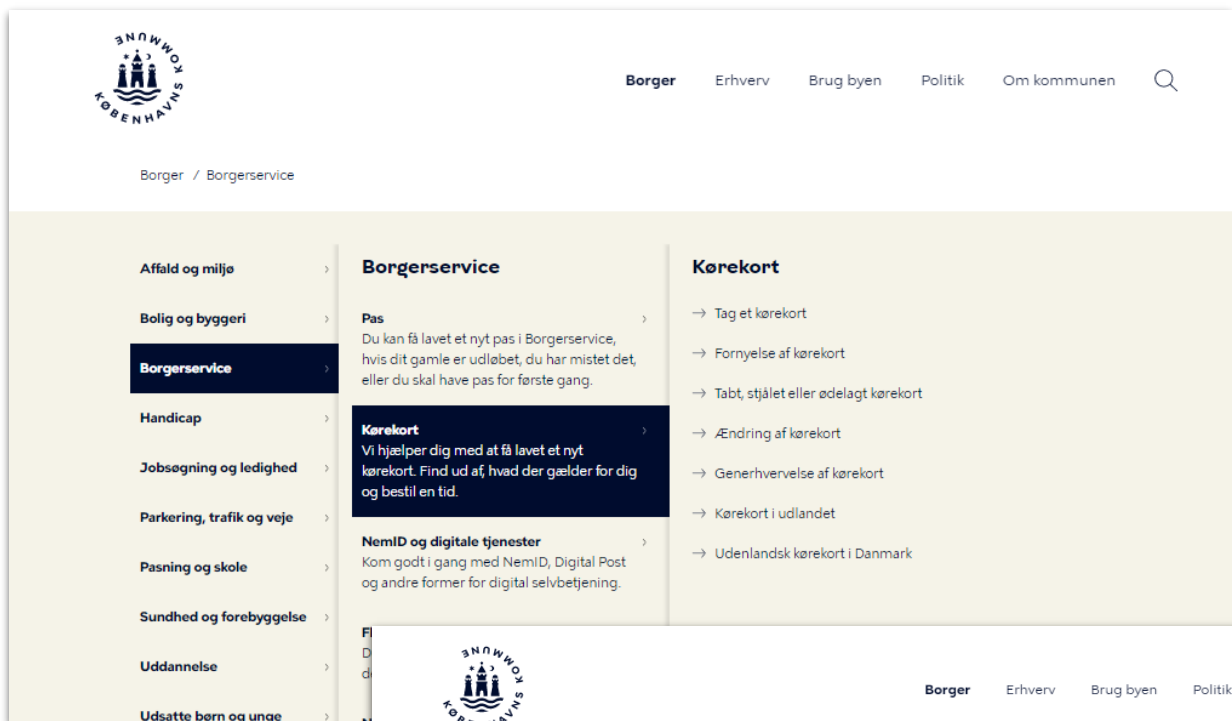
KØBENHAVNS KOMMUNE

Borger Erhverv Brug byen Politik Om kommunen

Borger / Borgerservice

Affald og miljø

Bolig og byggeri

Borgerservice

Handicap

Jobsøgning og ledighed

Parkering, trafik og veje

Pasning og skole

Sundhed og forebyggelse

Uddannelse

Udsatte børn og unge

Borgerservice

Pas
Du kan få lavet et nyt pas i Borgerservice, hvis dit gamle er udløbet, du har mistet det, eller du skal have pas for første gang.

Kørekort
Vi hjælper dig med at få lavet et nyt kørekort. Find ud af, hvad der gælder for dig og bestil en tid.

NemID og digitale tjenester
Kom godt i gang med NemID, Digital Post og andre former for digital selvbetjening.

Fl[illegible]
D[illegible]
d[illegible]

Kørekort

→ Tag et kørekort

→ Fornyelse af kørekort

→ Tabt, stjålet eller ødelagt kørekort

→ Ændring af kørekort

→ Generhvervelse af kørekort

→ Kørekort i udlandet

→ Udenlandsk kørekort i Danmark

KØBENHAVNS KOMMUNE

Borger Erhverv Brug byen Politik